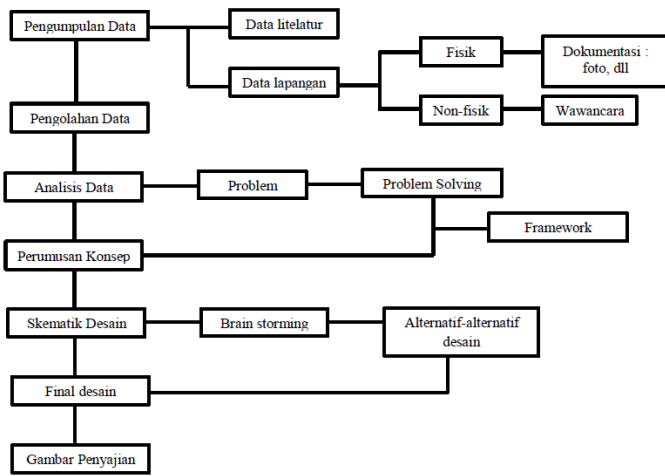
Pengumpulan Data

Data litelatur

Data lapangan

Fisik

Dokumentasi : foto, dll

Non-fisik

Wawancara

Pengolahan Data

Analisis Data

Problem

Problem Solving

Framework

Perumusan Konsep

Skematik Desain

Brain storming

Alternatif-alternatif desain

Final desain

Gambar Penyajian